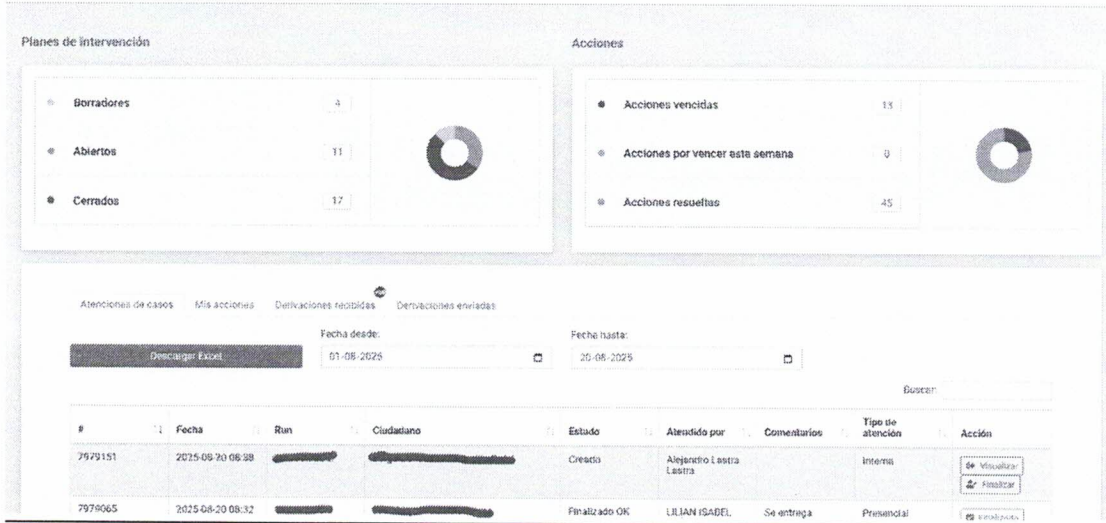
Planes de intervención

Borradores 4
Abiertos 11
Cerrados 17

Acciones

Acciones vencidas 13
Acciones por vencer esta semana 0
Acciones resueltas 45

Atenciones de casos | Mis acciones | Derivaciones recibidas | Derivaciones enviadas

Descargar Excel

Fecha desde: 01-08-2025

Fecha hasta: 20-08-2025

Buscar:

| # | Fecha | Run | Ciudadano | Estado | Atendido por | Comentarios | Tipo de atención | Acción |
|---|---|---|---|---|---|---|---|---|
| 7979151 | 2025-08-20 08:38 | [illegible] | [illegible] | Creado | Alejandro Lastra Lastra | | Interna | Visualizar Finalizar |
| 7979065 | 2025-08-20 08:32 | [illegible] | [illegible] | Finalizado OK | LILIAN ISABEL | Se entrega | Presencial | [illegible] |